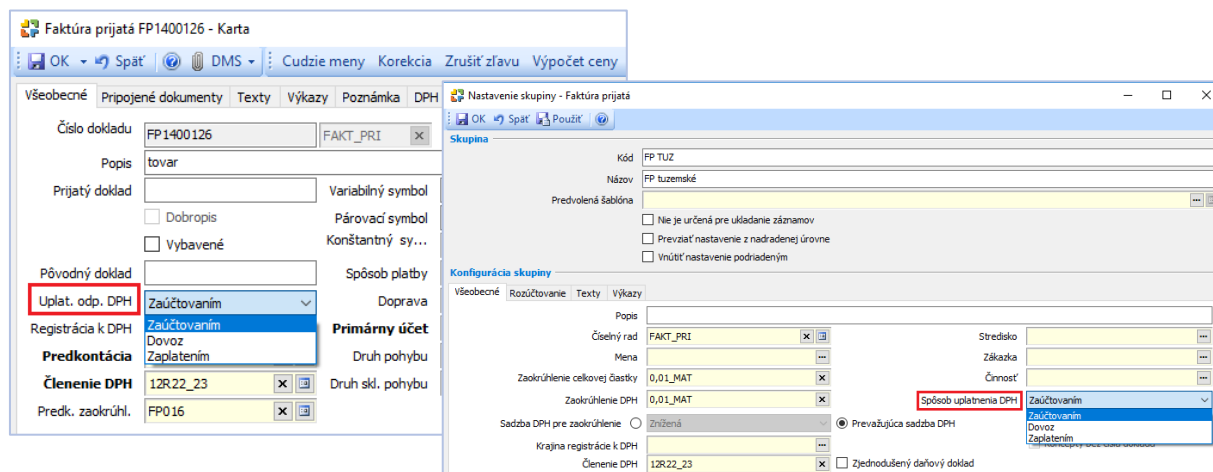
Faktúra prijatá FP1400126 - Karta

OK Späť DMS Cudzie meny Korekcia Zrušiť zľavu Výpočet ceny

Všeobecné Pripojené dokumenty Texty Výkazy Poznámka DPH

Číslo dokladu FP1400126 FAKT_PRI
Popis tovar
Prijatý doklad
Variabilný symbol
Dobropis
Párovací symbol
Vybavené
Konštantný sy...
Pôvodný doklad
Spôsob platby
Uplat. odp. DPH Zaúčtovaním
Doprava
Zaúčtovaním
Dovoz
Zaplatením
Registrácia k DPH
Primárny účet
Predkontácia
Druh pohybu
Členenie DPH 12R22_23
Druh skl. pohybu
Predk. zaokrúhl. FP016

Nastavenie skupiny - Faktúra prijatá

OK Späť Použiť

Skupina
Kód FP TUZ
Názov FP tuzemské
Predvolená šablóna
Nie je určená pre ukladanie záznamov
Prevziať nastavenie z nadradenej úrovne
Vnútiť nastavenie podriadeným

Konfigurácia skupiny
Všeobecné Rozúčtovanie Texty Výkazy
Popis
Číselný rad FAKT_PRI
Stredisko
Mena
Zákazka
Zaokrúhlenie celkovej čiastky 0,01_MAT
Činnosť
Zaokrúhlenie DPH 0,01_MAT
Spôsob uplatnenia DPH Zaúčtovaním
Zaúčtovaním
Dovoz
Zaplatením
Sadzba DPH pre zaokrúhlenie Znížená Prevažujúca sadzba DPH
Krajina registrácie k DPH
Členenie DPH 12R22_23
Zjednodušený daňový doklad